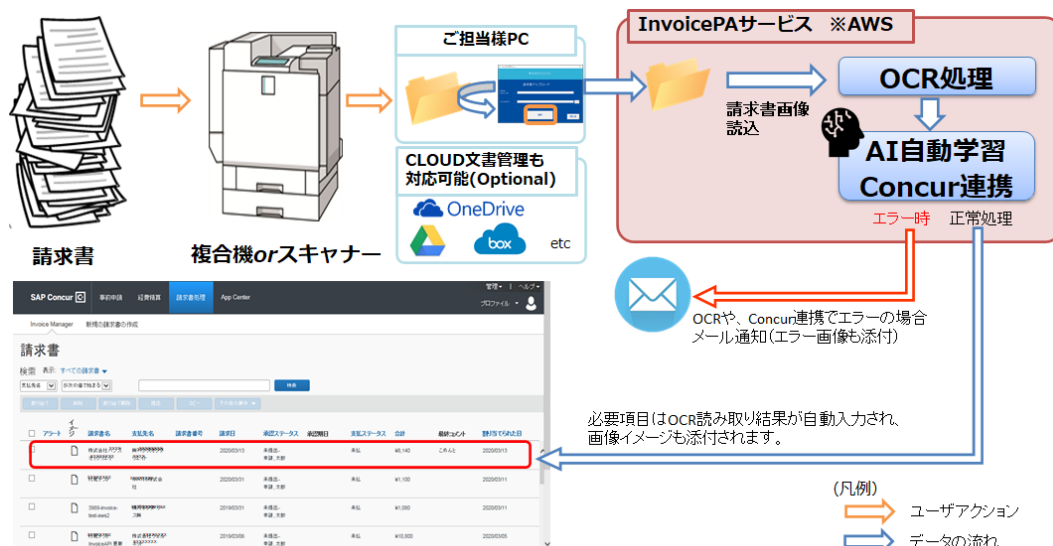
請求書

複合機orスキャナー

ご担当様PC

CLOUD文書管理も対応可能(Optional)

OneDrive

box

etc

InvoicePAサービス ※AWS

請求書画像読込

OCR処理

AI自動学習
Concur連携

エラー時

正常処理

OCRや、Concur連携でエラーの場合メール通知（エラー画像も添付）

SAP Concur

事前申請

経費精算

請求書処理

App Center

管理

ヘルプ

プロファイル

Invoice Manager

新規の請求書の作成

請求書

検索

表示

すべての請求書

検索

必要項目はOCR読み取り結果が自動入力され、画像イメージも添付されます。

| アラート | イメージ | 請求書名 | 支払先名 | 請求書番号 | 請求日 | 承認ステータス | 承認期日 | 支払ステータス | 合計 | 最終コメント | 割り当てられた日 |
|---|---|---|---|---|---|---|---|---|---|---|---|
| | | 株式会社 | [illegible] | | 2020/03/13 | 未提出 | | 未払 | ¥6,140 | これんと | 2020/03/13 |
| | | | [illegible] | | 2020/03/31 | 未提出 | | 未払 | ¥1,100 | | 2020/03/11 |
| | | | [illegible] | | 2020/03/31 | 未提出 | | 未払 | ¥1,000 | | 2020/03/11 |
| | | InvoiceAPI | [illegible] | | 2019/03/06 | 未提出 | | 未払 | ¥10,000 | | 2020/03/05 |

(凡例)

ユーザアクション

データの流れ